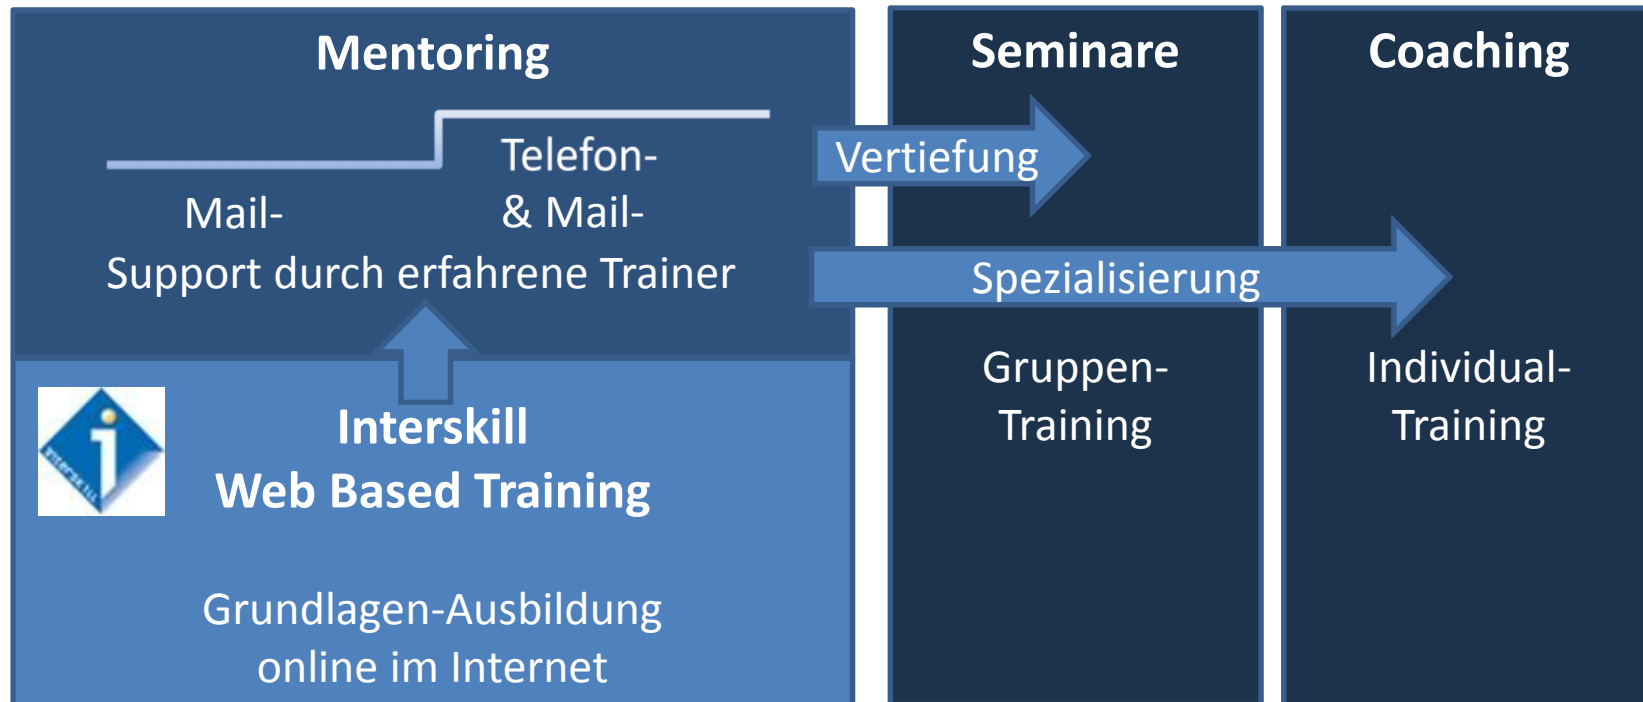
Mentoring

Telefon- & Mail-

Mail-

Support durch erfahrene Trainer

Interskill
Web Based Training

Grundlagen-Ausbildung online im Internet

Seminare

Vertiefung

Spezialisierung

Gruppen-Training

Coaching

Individual-Training